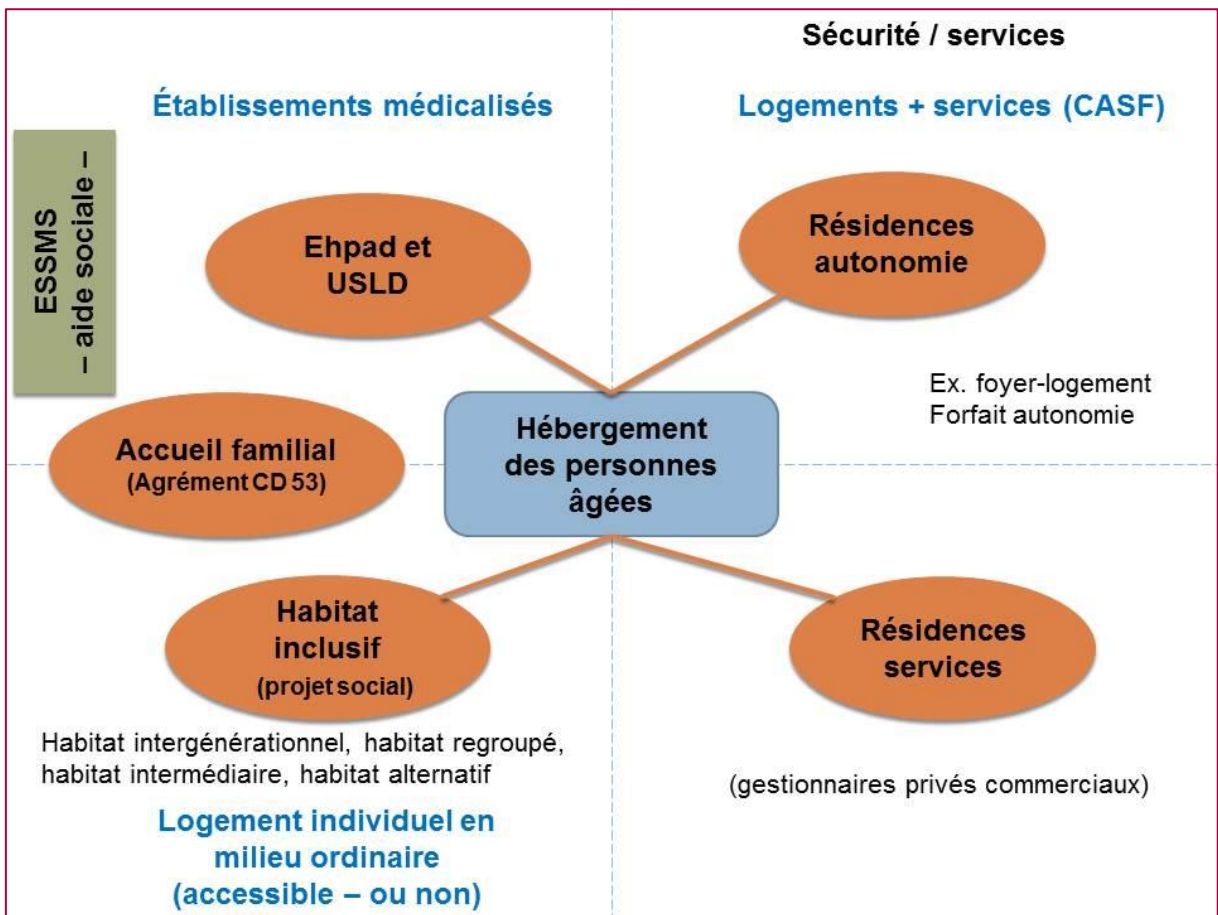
Sécurité / services

Établissements médicalisés

Logements + services (CASF)

ESSMS
– aide sociale –

Ehpad et USLD

Résidences autonomie

Ex. foyer-logement
Forfait autonomie

Accueil familial
(Agrément CD 53)

Hébergement des personnes âgées

Habitat inclusif
(projet social)

Résidences services

Habitat intergénérationnel, habitat regroupé, habitat intermédiaire, habitat alternatif

(gestionnaires privés commerciaux)

Logement individuel en milieu ordinaire
(accessible – ou non)